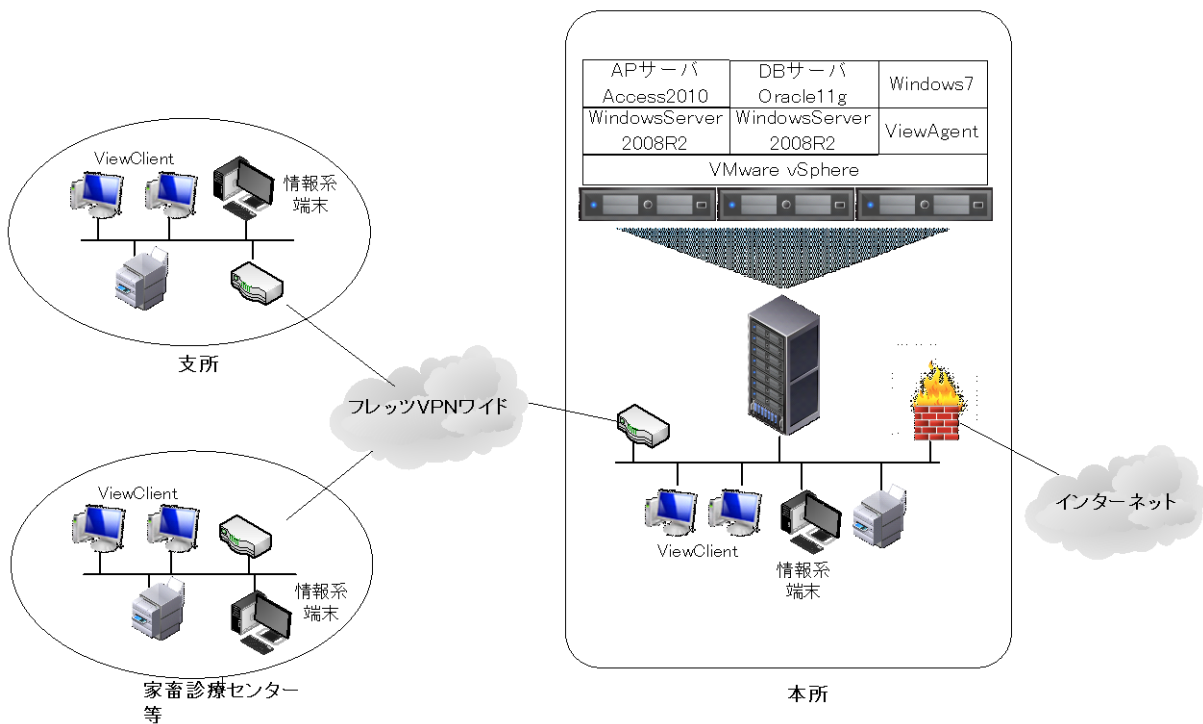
| APサーバ Access2010 | DBサーバ Oracle11g | Windows7 |
|---|---|---|
| WindowsServer 2008R2 | WindowsServer 2008R2 | ViewAgent |
| VMware vSphere | | |

ViewClient

情報系端末

支所

フレッツVPNワイド

ViewClient

情報系端末

家畜診療センター等

ViewClient

情報系端末

本所

インターネット